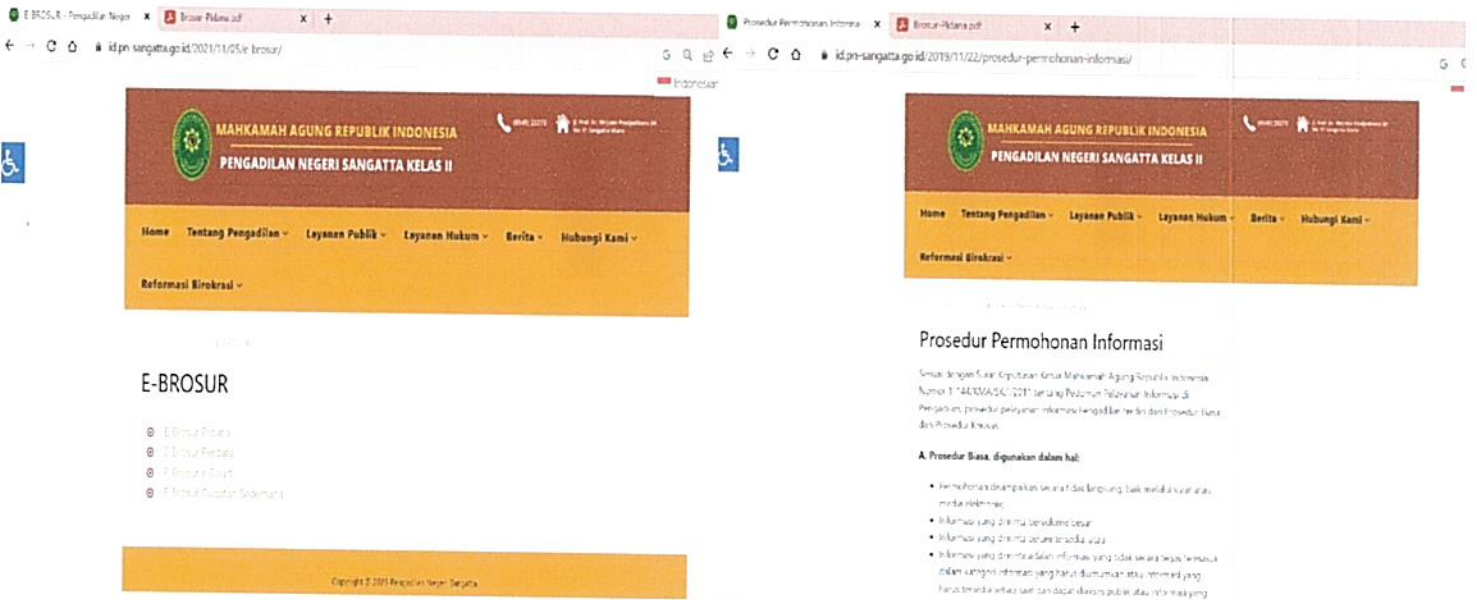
E-BROSUR - Pengadilan Negeri × Brosur-Pidana.pdf × +

id.pn-sangatta.go.id/2021/11/05/e-brosur/

Indonesian

MAHKAMAH AGUNG REPUBLIK INDONESIA
PENGADILAN NEGERI SANGATTA KELAS II

Home Tentang Pengadilan Layanan Publik Layanan Hukum Berita Hubungi Kami
Reformasi Birokrasi

E-BROSUR

E-Brosur Pidana
E-Brosur Perdata
E-Brosur Posbakum
E-Brosur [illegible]

Copyright © 2021 Pengadilan Negeri Sangatta

Prosedur Permohonan Informasi × Brosur-Pidana.pdf × +

id.pn-sangatta.go.id/2019/11/22/prosedur-permohonan-informasi/

MAHKAMAH AGUNG REPUBLIK INDONESIA
PENGADILAN NEGERI SANGATTA KELAS II

Home Tentang Pengadilan Layanan Publik Layanan Hukum Berita Hubungi Kami
Reformasi Birokrasi

Prosedur Permohonan Informasi

Sesuai dengan Surat Keputusan Ketua Mahkamah Agung Republik Indonesia Nomor 1-144/KMA/SK/I/2011 tentang Pedoman Pelayanan Informasi di Pengadilan, prosedur pelayanan informasi pengadilan terdiri dari Prosedur Biasa dan Prosedur Khusus.

A. Prosedur Biasa, digunakan dalam hal:

Permohonan disampaikan secara tidak langsung, baik melalui surat atau media elektronik;
Informasi yang diminta bervolume besar;
Informasi yang diminta belum tersedia; atau
Informasi yang diminta adalah informasi yang tidak secara tegas termasuk dalam kategori informasi yang harus diumumkan atau informasi yang harus tersedia setiap saat dan dapat diakses publik atau informasi yang